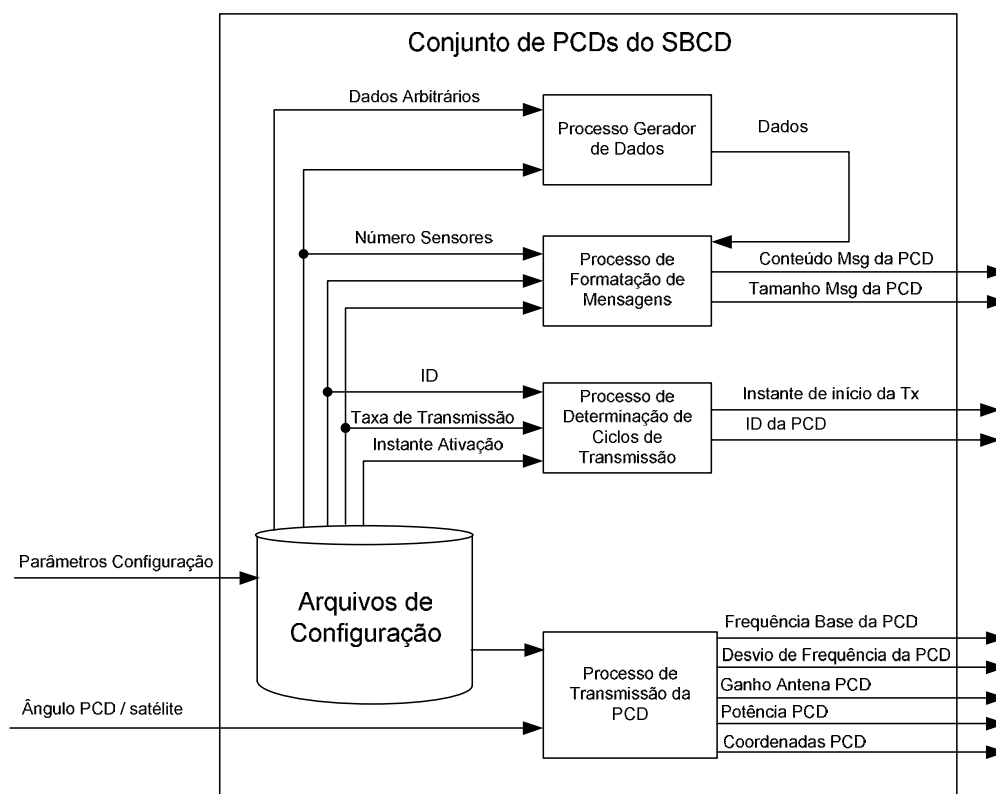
Conjunto de PCDs do SBCD

Dados Arbitrários

Processo Gerador de Dados

Dados

Número Sensores

Processo de Formatação de Mensagens

Conteúdo Msg da PCD

Tamanho Msg da PCD

ID

Taxa de Transmissão

Instante Ativação

Processo de Determinação de Ciclos de Transmissão

Instante de início da Tx

ID da PCD

Parâmetros Configuração

Arquivos de Configuração

Ângulo PCD / satélite

Processo de Transmissão da PCD

Frequência Base da PCD

Desvio de Frequência da PCD

Ganho Antena PCD

Potência PCD

Coordenadas PCD